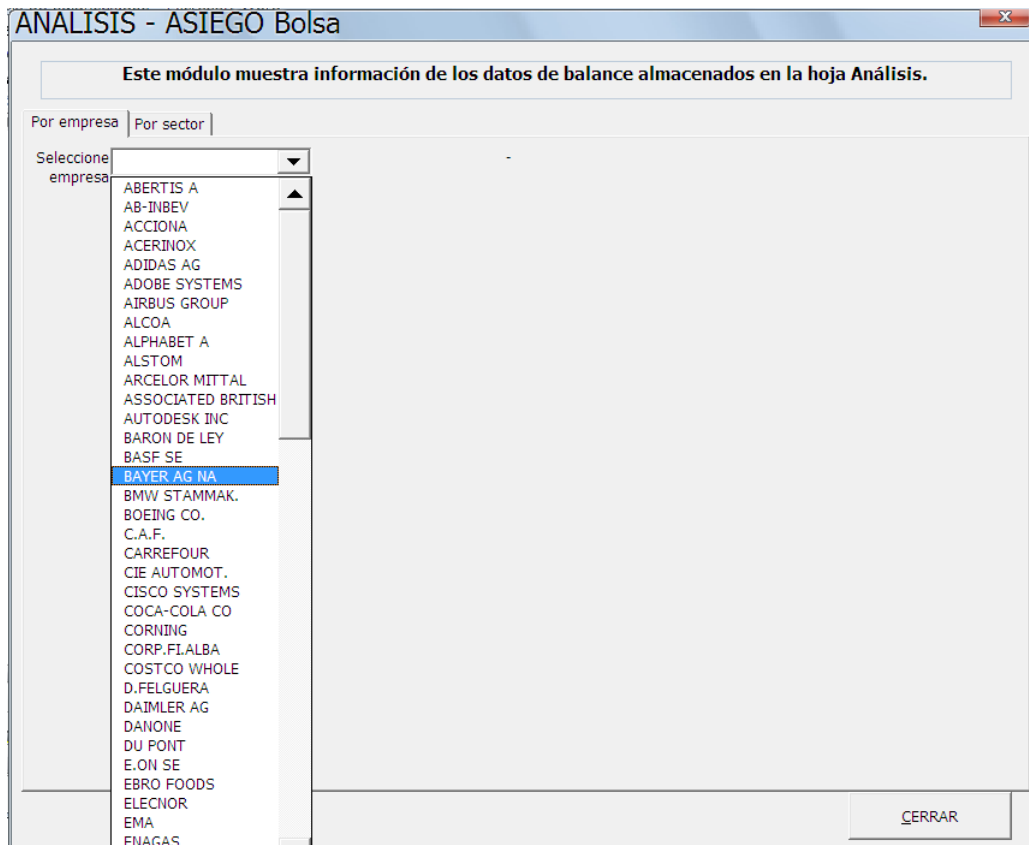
ANALISIS - ASIEGO Bolsa

Este módulo muestra información de los datos de balance almacenados en la hoja Análisis.

Por empresa | Por sector

Seleccione empresa

-

ABERTIS A
AB-INBEV
ACCIONA
ACERINOX
ADIDAS AG
ADOBE SYSTEMS
AIRBUS GROUP
ALCOA
ALPHABET A
ALSTOM
ARCELOR MITTAL
ASSOCIATED BRITISH
AUTODESK INC
BARON DE LEY
BASF SE
BAYER AG NA
BMW STAMMAK.
BOEING CO.
C.A.F.
CARREFOUR
CIE AUTOMOT.
CISCO SYSTEMS
COCA-COLA CO
CORNING
CORP.FI.ALBA
COSTCO WHOLE
D.FELGUERA
DAIMLER AG
DANONE
DU PONT
E.ON SE
EBRO FOODS
ELECNOR
EMA
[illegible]

CERRAR